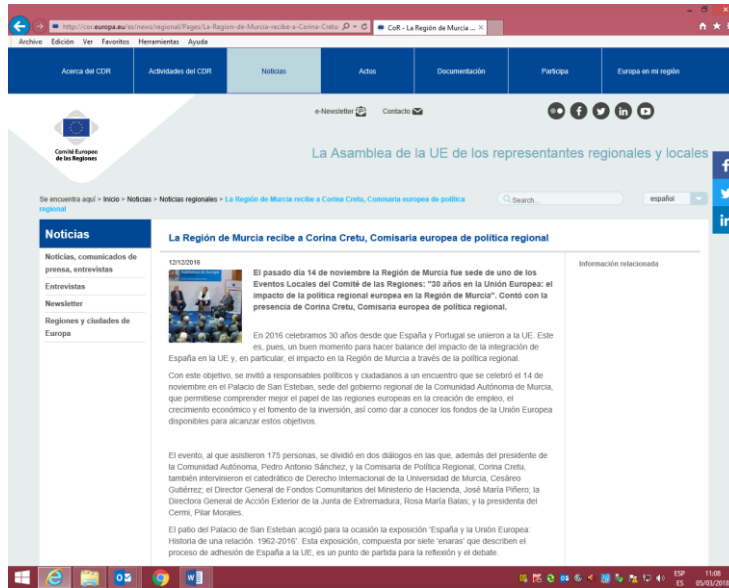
http://cor.europa.eu/es/news/regional/Pages/La-Region-de-Murcia-recibe-a-Corina-Cretu
CoR - La Región de Murcia ... ×

Archivo Edición Ver Favoritos Herramientas Ayuda

Acerca del CDR | Actividades del CDR | Noticias | Actos | Documentación | Participa | Europa en mi región

e-Newsletter Contacto

Comité Europeo de las Regiones

La Asamblea de la UE de los representantes regionales y locales

Se encuentra aquí > Inicio > Noticias > Noticias regionales > La Región de Murcia recibe a Corina Cretu, Comisaria europea de política regional

Search...

español

Noticias

Noticias, comunicados de prensa, entrevistas

Entrevistas

Newsletter

Regiones y ciudades de Europa

La Región de Murcia recibe a Corina Cretu, Comisaria europea de política regional

12/12/2016

El pasado día 14 de noviembre la Región de Murcia fue sede de uno de los Eventos Locales del Comité de las Regiones: "30 años en la Unión Europea: el impacto de la política regional europea en la Región de Murcia". Contó con la presencia de Corina Cretu, Comisaria europea de política regional.

En 2016 celebramos 30 años desde que España y Portugal se unieron a la UE. Este es, pues, un buen momento para hacer balance del impacto de la integración de España en la UE y, en particular, el impacto en la Región de Murcia a través de la política regional.

Con este objetivo, se invitó a responsables políticos y ciudadanos a un encuentro que se celebró el 14 de noviembre en el Palacio de San Esteban, sede del gobierno regional de la Comunidad Autónoma de Murcia, que permitiese comprender mejor el papel de las regiones europeas en la creación de empleo, el crecimiento económico y el fomento de la inversión, así como dar a conocer los fondos de la Unión Europea disponibles para alcanzar estos objetivos.

El evento, al que asistieron 175 personas, se dividió en dos diálogos en las que, además del presidente de la Comunidad Autónoma, Pedro Antonio Sánchez, y la Comisaria de Política Regional, Corina Cretu, también intervinieron el catedrático de Derecho Internacional de la Universidad de Murcia, Cesáreo Gutiérrez; el Director General de Fondos Comunitarios del Ministerio de Hacienda, José María Piñero; la Directora General de Acción Exterior de la Junta de Extremadura, Rosa María Balas; y la presidenta del Cermi, Pilar Morales.

El patio del Palacio de San Esteban acogió para la ocasión la exposición 'España y la Unión Europea: Historia de una relación. 1962-2016'. Esta exposición, compuesta por siete 'enaras' que describen el proceso de adhesión de España a la UE, es un punto de partida para la reflexión y el debate.

Información relacionada

ESP ES 11:08 05/03/2018